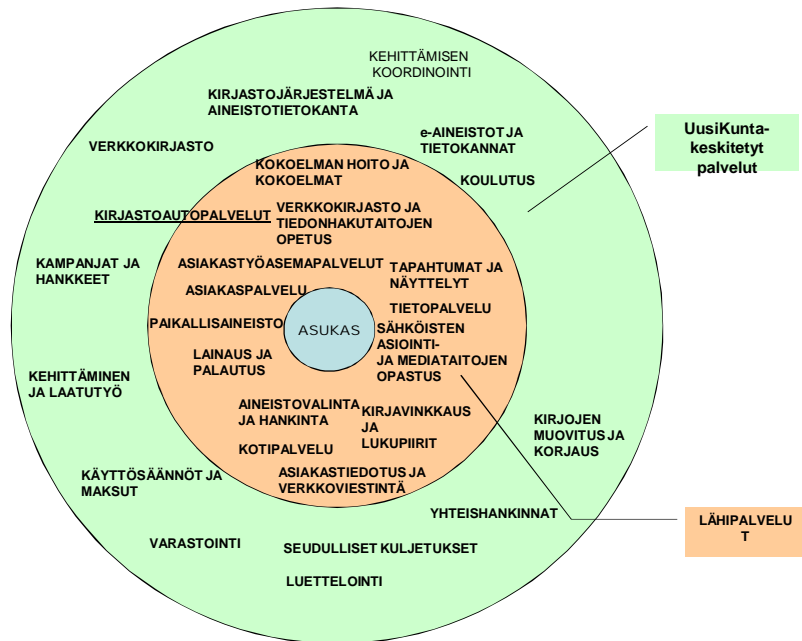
KEHITTÄMISEN KOORDINOINTI

KIRJASTOJÄRJESTELMÄ JA AINEISTOTIETOKANTA

e-AINEISTOT JA TIETOKANNAT

UusiKunta-keskitetyt palvelut

VERKKOKIRJASTO

KOULUTUS

KOKOELMAN HOITO JA KOKOELMAT

KIRJASTOAUTOPALVELUT

VERKKOKIRJASTO JA TIEDONHAKUTAITOJEN OPETUS

KAMPANJAT JA HANKKEET

ASIAKASTYÖASEMAPALVELUT

TAPAHTUMAT JA NÄYTTELYT

ASIAKASPALVELU

TIETOPALVELU

PAIKALLISAINEISTO

ASUKAS

SÄHKÖISTEN ASIOINTI-JA MEDIATAITOJEN OPASTUS

LAINAUS JA PALAUTUS

KEHITTÄMINEN JA LAATUTYÖ

AINEISTOVALINTA JA HANKINTA

KIRJAVINKKAUS JA LUKUPIIRIT

KIRJOJEN MUOVITUS JA KORJAUS

KOTIPALVELU

KÄYTTÖSÄÄNNÖT JA MAKSUT

ASIAKASTIEDOTUS JA VERKKOVIESTINTÄ

YHTEISHANKINNAT

LÄHIPALVELUT

VARASTOINTI

SEUDULLISET KULJETUKSET

LUETTELOINTI